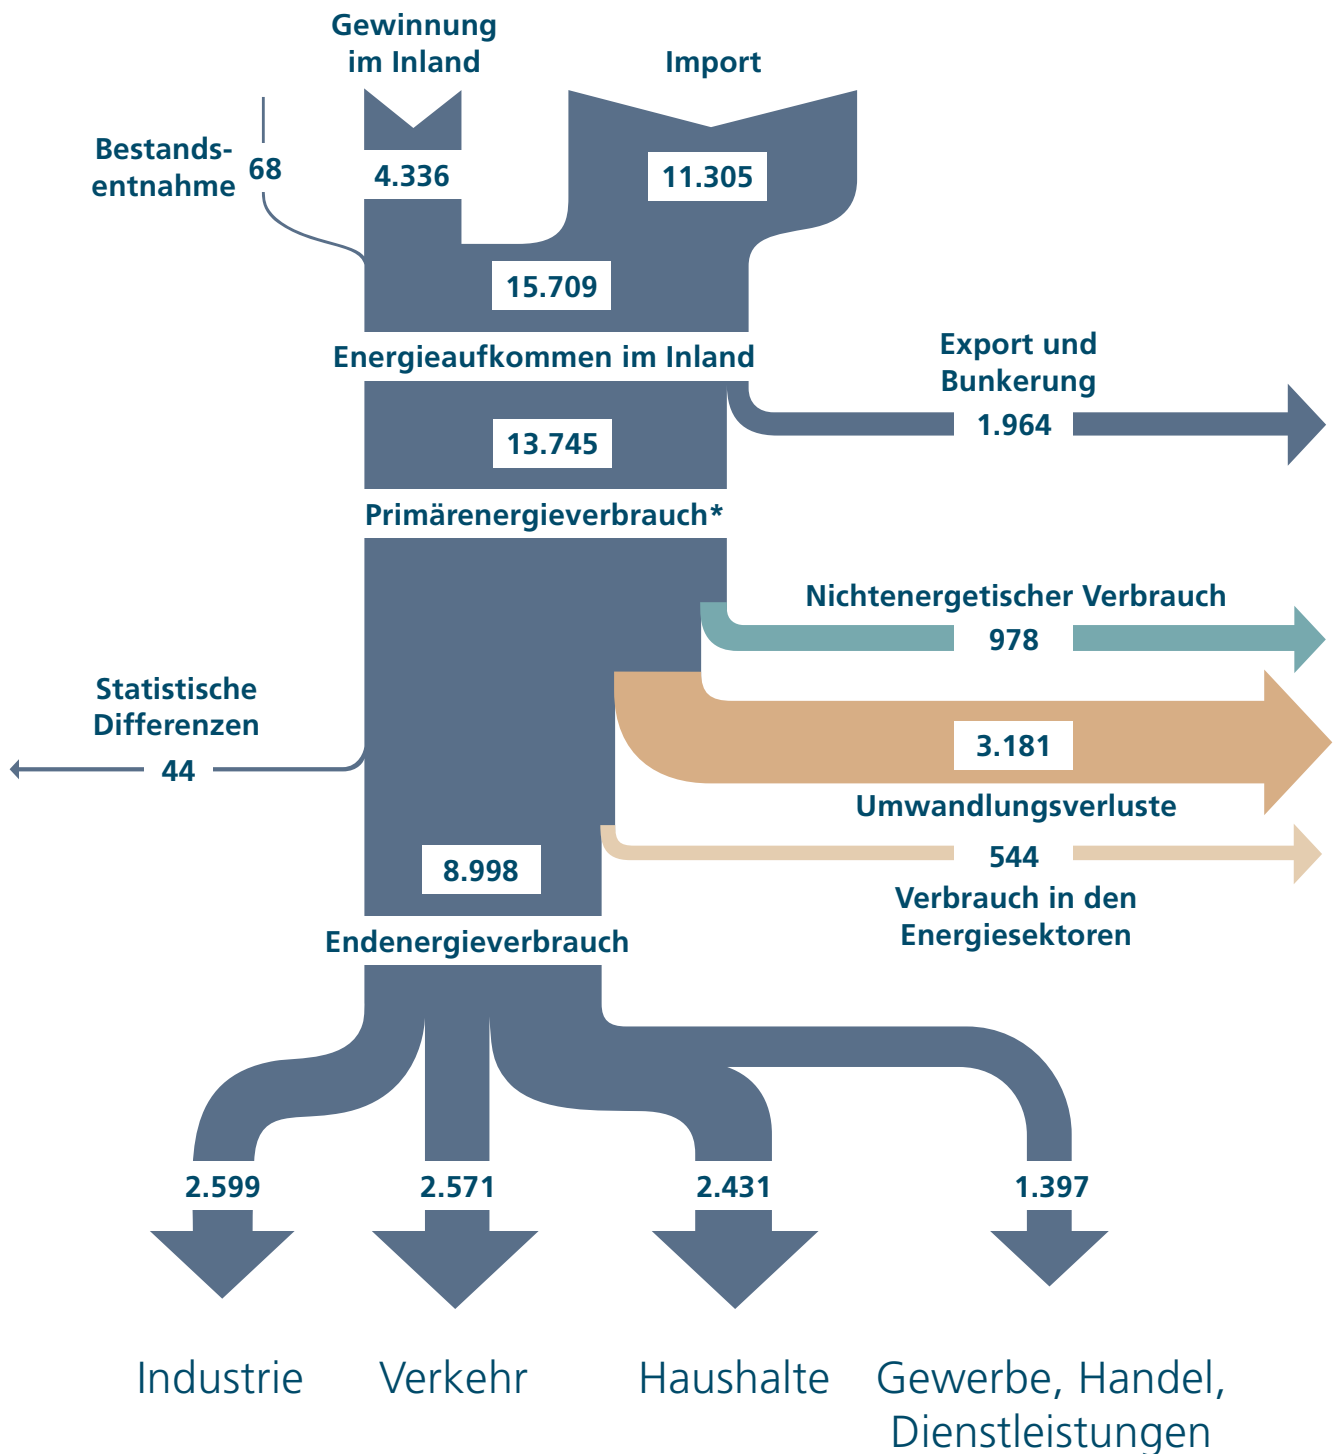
Gewinnung im Inland

Import

Bestandsentnahme 68

4.336

11.305

15.709

Energieaufkommen im Inland

Export und Bunkerung

1.964

13.745

Primärenergieverbrauch*

Nichtenergetischer Verbrauch

978

Statistische Differenzen

44

3.181

Umwandlungsverluste

544

Verbrauch in den Energiesektoren

8.998

Endenergieverbrauch

2.599

2.571

2.431

1.397

Industrie

Verkehr

Haushalte

Gewerbe, Handel, Dienstleistungen